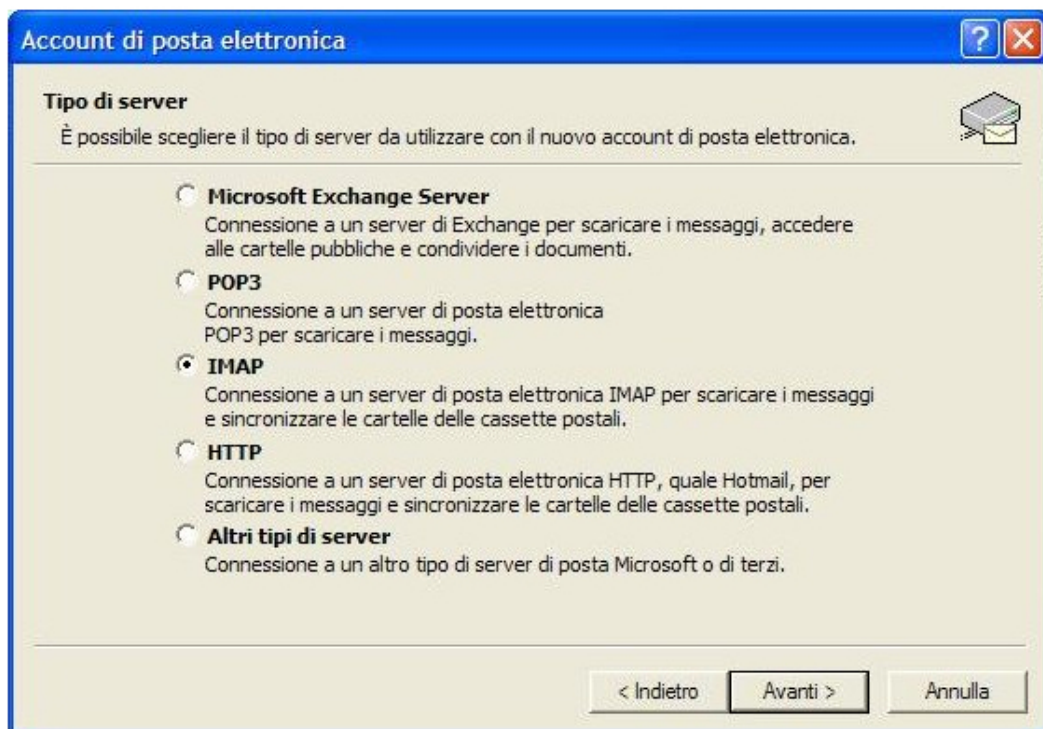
Account di posta elettronica

Tipo di server

È possibile scegliere il tipo di server da utilizzare con il nuovo account di posta elettronica.

Microsoft Exchange Server
Connessione a un server di Exchange per scaricare i messaggi, accedere alle cartelle pubbliche e condividere i documenti.

POP3
Connessione a un server di posta elettronica POP3 per scaricare i messaggi.

IMAP
Connessione a un server di posta elettronica IMAP per scaricare i messaggi e sincronizzare le cartelle delle cassette postali.

HTTP
Connessione a un server di posta elettronica HTTP, quale Hotmail, per scaricare i messaggi e sincronizzare le cartelle delle cassette postali.

Altri tipi di server
Connessione a un altro tipo di server di posta Microsoft o di terzi.

< Indietro | Avanti > | Annulla